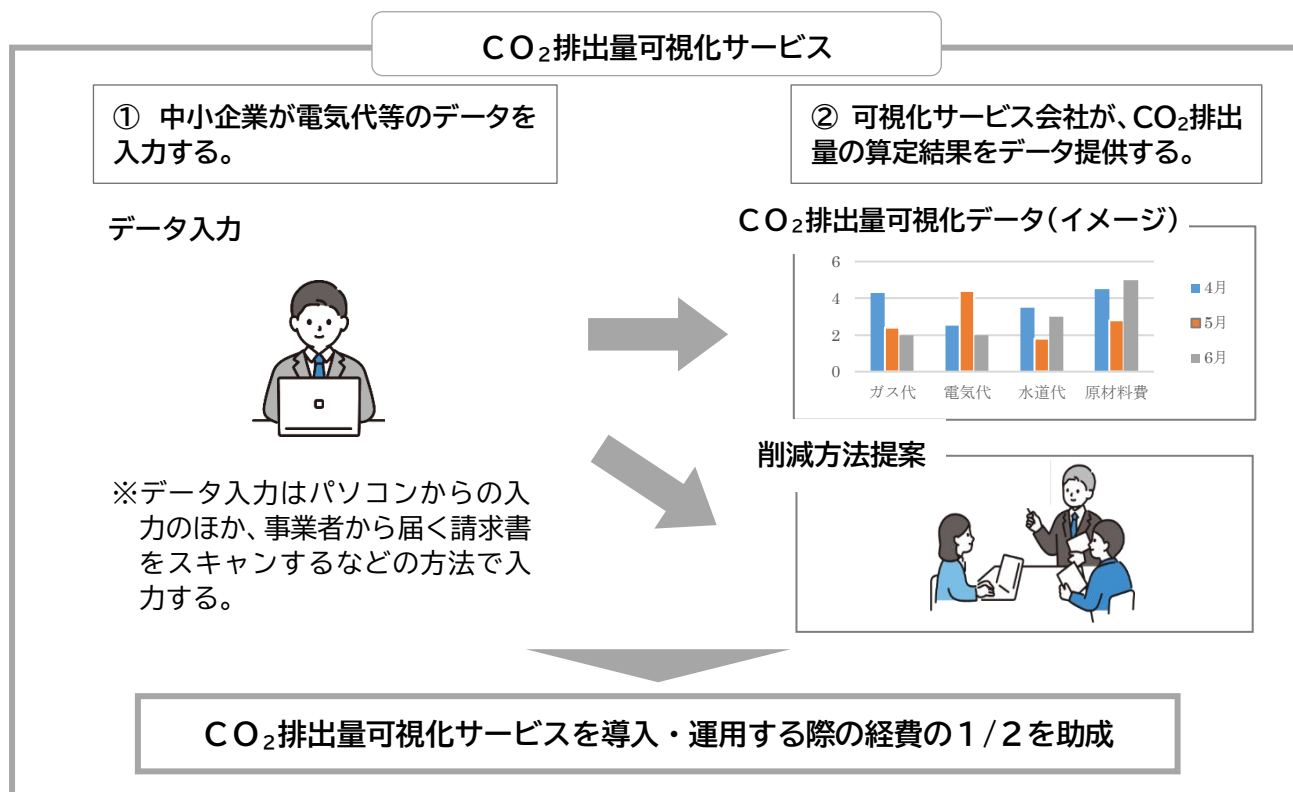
$CO_2$排出量可視化サービス

① 中小企業が電気代等のデータを入力する。

② 可視化サービス会社が、$CO_2$排出量の算定結果をデータ提供する。

データ入力

$CO_2$排出量可視化データ(イメージ)

6
4
2
0
ガス代 電気代 水道代 原材料費
4月
5月
6月

削減方法提案

※データ入力はパソコンからの入力のほか、事業者から届く請求書をスキャンするなどの方法で入力する。

$CO_2$排出量可視化サービスを導入・運用する際の経費の1/2を助成